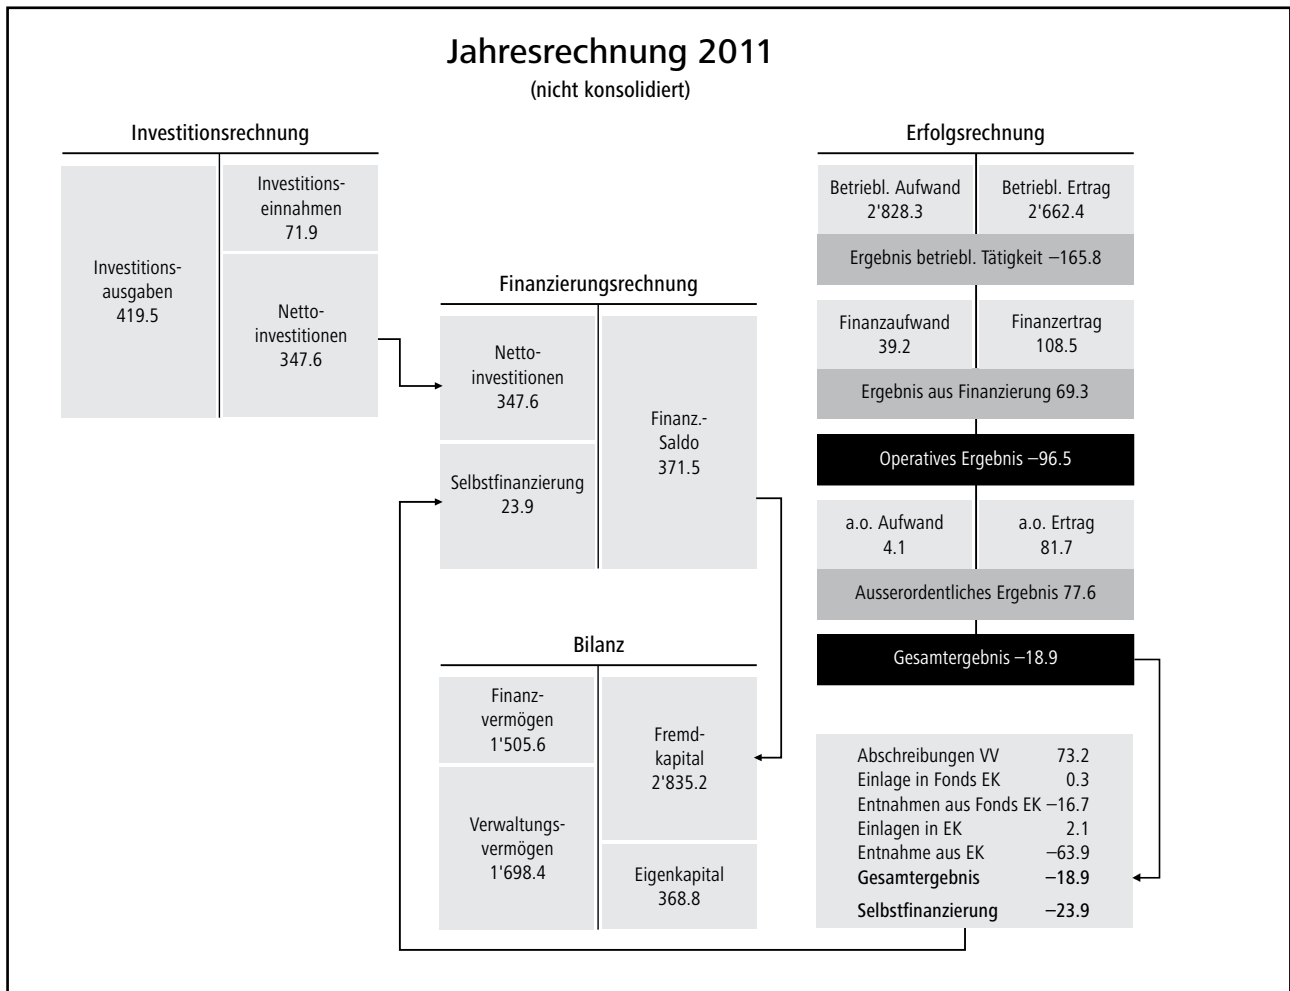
Jahresrechnung 2011
(nicht konsolidiert)

Investitionsrechnung

Investitionsausgaben
419.5

Investitionseinnahmen
71.9

Nettoinvestitionen
347.6

Finanzierungsrechnung

Nettoinvestitionen
347.6

Selbstfinanzierung
23.9

Finanz.-Saldo
371.5

Bilanz

Finanzvermögen
1'505.6

Verwaltungsvermögen
1'698.4

Fremdkapital
2'835.2

Eigenkapital
368.8

Erfolgsrechnung

Betriebl. Aufwand
2'828.3

Betriebl. Ertrag
2'662.4

Ergebnis betriebl. Tätigkeit –165.8

Finanzaufwand
39.2

Finanzertrag
108.5

Ergebnis aus Finanzierung 69.3

Operatives Ergebnis –96.5

a.o. Aufwand
4.1

a.o. Ertrag
81.7

Ausserordentliches Ergebnis 77.6

Gesamtergebnis –18.9

| | |
|---|---|
| Abschreibungen VV | 73.2 |
| Einlage in Fonds EK | 0.3 |
| Entnahmen aus Fonds EK | –16.7 |
| Einlagen in EK | 2.1 |
| Entnahme aus EK | –63.9 |
| **Gesamtergebnis** | **–18.9** |
| **Selbstfinanzierung** | **–23.9** |